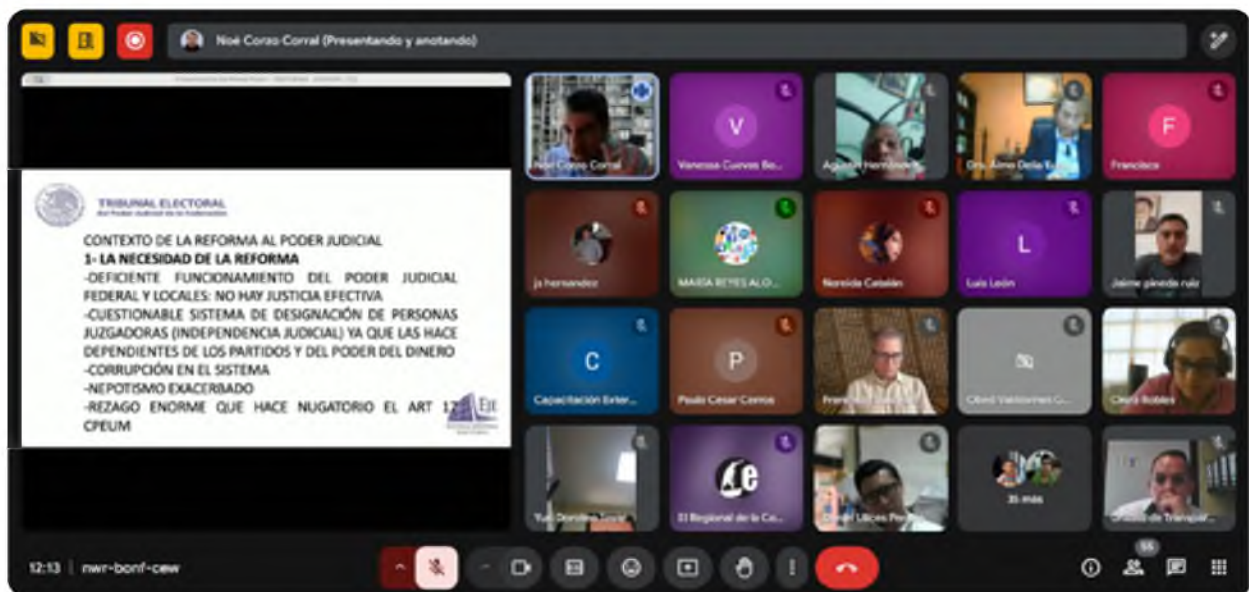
Noé Corzo Corral (Presentando y anotando)

TRIBUNAL ELECTORAL
del Poder Judicial de la Federación

CONTEXTO DE LA REFORMA AL PODER JUDICIAL
1- LA NECESIDAD DE LA REFORMA
-DEFICIENTE FUNCIONAMIENTO DEL PODER JUDICIAL FEDERAL Y LOCALES: NO HAY JUSTICIA EFECTIVA
-CUESTIONABLE SISTEMA DE DESIGNACIÓN DE PERSONAS JUZGADORAS (INDEPENDENCIA JUDICIAL) YA QUE LAS HACE DEPENDIENTES DE LOS PARTIDOS Y DEL PODER DEL DINERO
-CORRUPCIÓN EN EL SISTEMA
-NEPOTISMO EXACERBADO
-REZAGO ENORME QUE HACE NUGATORIO EL ART 17 CPEUM

EJE

Noé Corzo Corral
V
Vanessa Cuevas Be...
Agustín Hernández
Dra. Aimé Delia E...
F
Francisco
ja hernandez
MARIA REYES ALO...
Nereida Catalán
L
Luis León
Jaime pineda ruiz
C
Capacitación Exter...
P
Paulo Cesar Cerros
Francisco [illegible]
Obed Valdovinos C...
Clera Robles
Yul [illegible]
El Regional de la Co...
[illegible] Ulices Pe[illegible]
35 más
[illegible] de Transpar...

12:13 | nwr-bonf-cew
55